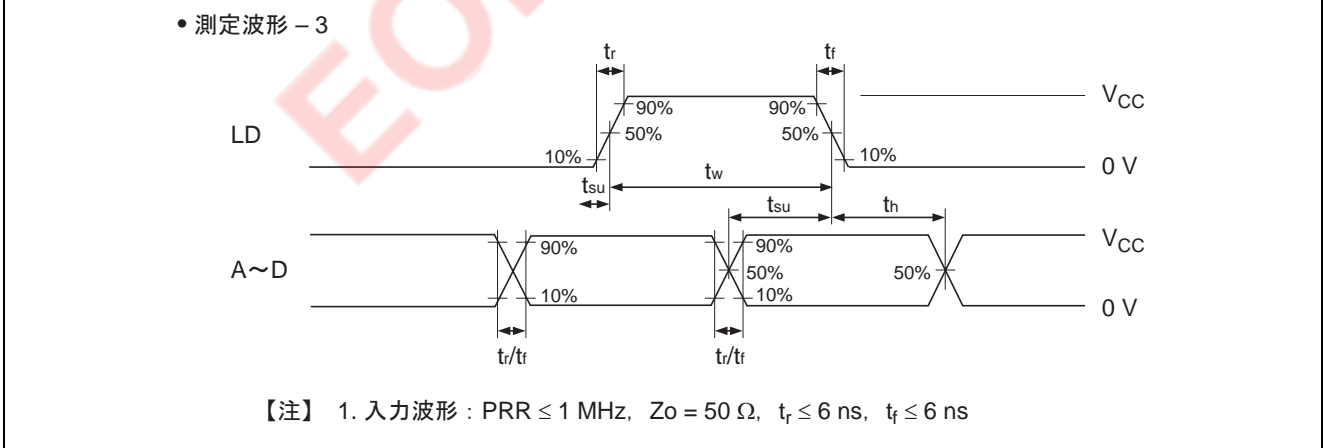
• 測定波形 – 3

$t_r$

$t_f$

90%

90%

$V_{CC}$

50%

50%

LD

10%

10%

0 V

$t_{su}$

$t_w$

$t_{su}$

$t_h$

90%

90%

$V_{CC}$

A～D

50%

50%

10%

10%

0 V

$t_r/t_f$

$t_r/t_f$

【注】 1. 入力波形：PRR ≤ 1 MHz, Zo = 50 Ω, $t_r \leq 6$ ns, $t_f \leq 6$ ns